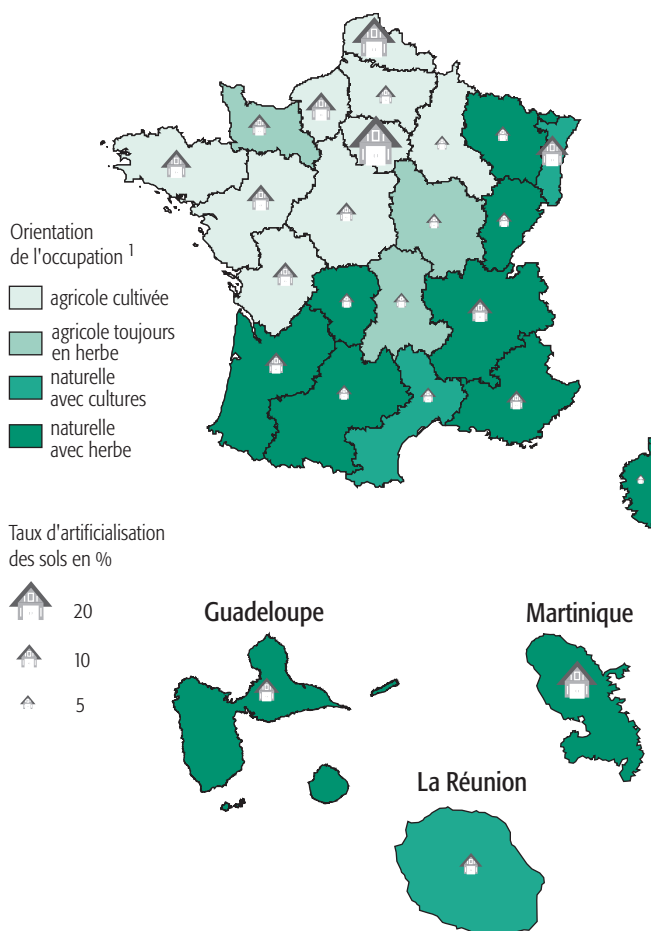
Orientation de l'occupation $^1$

agricole cultivée

agricole toujours en herbe

naturelle avec cultures

naturelle avec herbe

Taux d'artificialisation des sols en %

20

10

5

Guadeloupe

Martinique

La Réunion